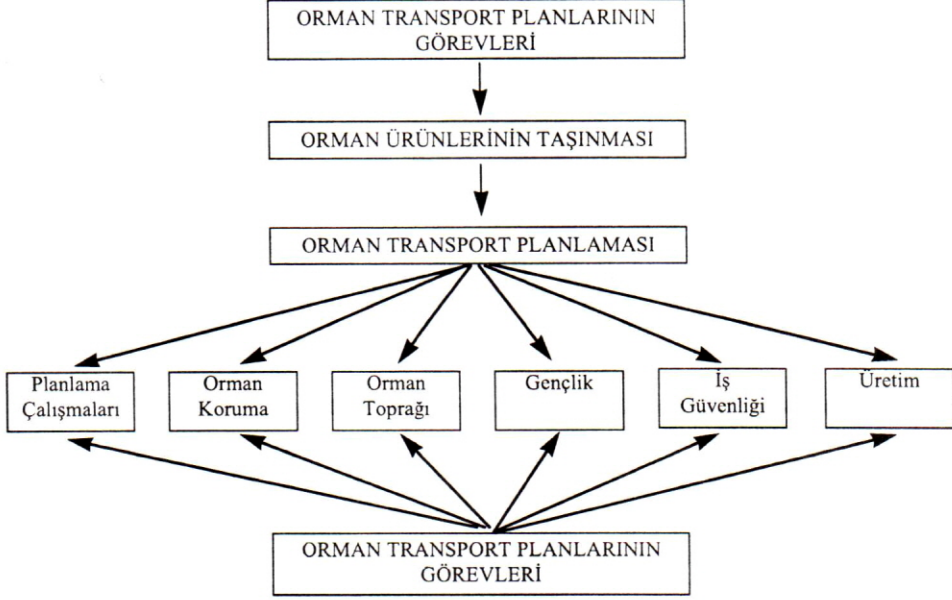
ORMAN TRANSPORT PLANLARININ GÖREVLERİ

ORMAN ÜRÜNLERİNİN TAŞINMASI

ORMAN TRANSPORT PLANLAMASI

Planlama Çalışmaları

Orman Koruma

Orman Toprağı

Gençlik

İş Güvenliği

Üretim

ORMAN TRANSPORT PLANLARININ GÖREVLERİ